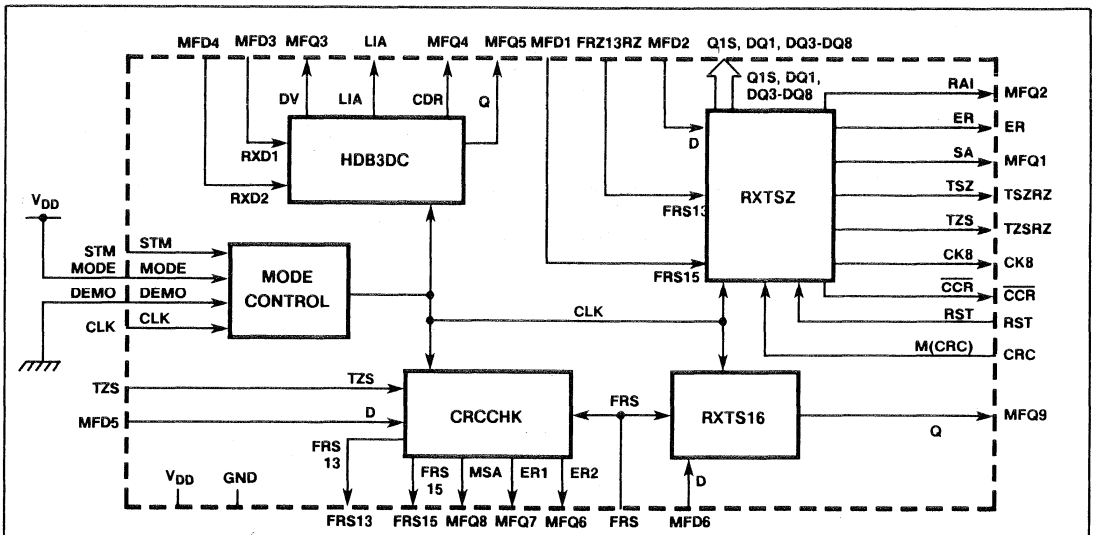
MFD4 MFD3 MFQ3 LIA MFQ4 MFQ5 MFD1 FRZ13RZ MFD2 Q1S, DQ1, DQ3-DQ8

DV LIA CDR Q

RXD1
HDB3DC
RXD2

Q1S, DQ1, DQ3-DQ8

D

RAI MFQ2
ER ER
SA MFQ1
TSZ TSZRZ
TZS TZSRZ
CK8 CK8
$\overline{CCR}$ $\overline{CCR}$
RST RST
M(CRC) CRC

FRS13
RXTSZ
FRS15

$V_{DD}$

STM STM
MODE MODE
DEMO DEMO
CLK CLK

MODE CONTROL

CLK

TZS TZS
MFD5 D

CRCCHK

FRS

RXTS16

Q MFQ9

FRS 13

FRS 15 MSA ER1 ER2

$V_{DD}$ GND

D

FRS13 FRS15 MFQ8 MFQ7 MFQ6 FRS MFD6